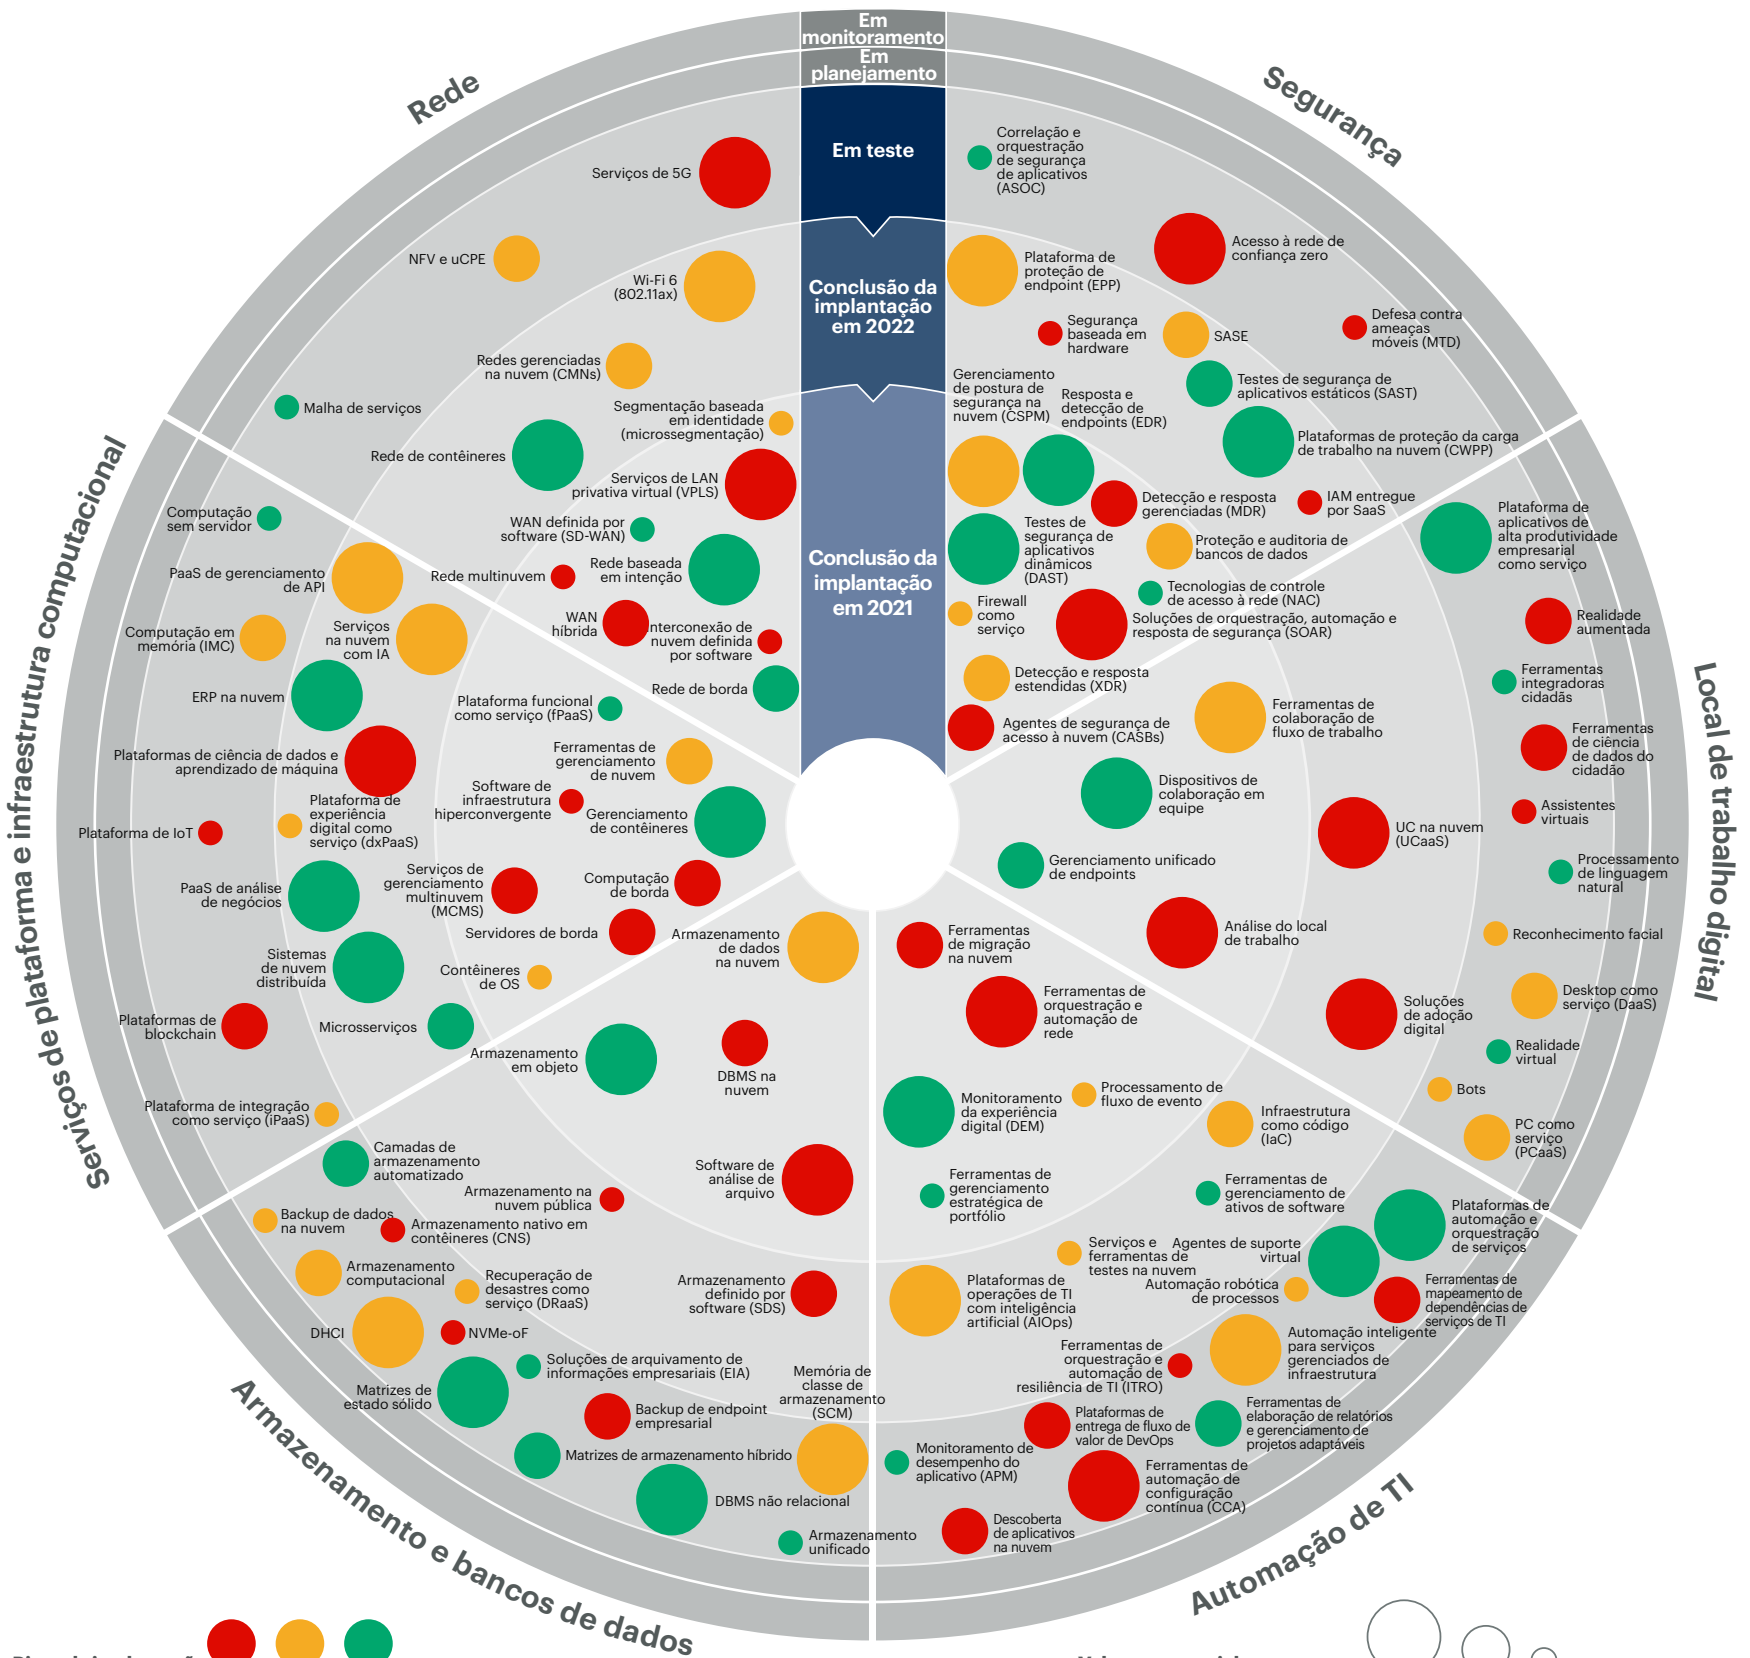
Em monitoramento
Em planejamento
Em teste
Conclusão da implantação em 2022
Conclusão da implantação em 2021

Rede
Segurança
Local de trabalho digital
Automação de TI
Armazenamento e bancos de dados
Serviços de plataforma e infraestrutura computacional

Serviços de 5G
NFV e uCPE
Wi-Fi 6 (802.11ax)
Redes gerenciadas na nuvem (CMNs)
Malha de serviços
Segmentação baseada em identidade (microssegmentação)
Rede de contêineres
Serviços de LAN privativa virtual (VPLS)
WAN definida por software (SD-WAN)
Rede baseada em intenção
Rede multinuvem
WAN híbrida
Interconexão de nuvem definida por software
Rede de borda

Correlação e orquestração de segurança de aplicativos (ASOC)
Acesso à rede de confiança zero
Plataforma de proteção de endpoint (EPP)
Segurança baseada em hardware
SASE
Defesa contra ameaças móveis (MTD)
Testes de segurança de aplicativos estáticos (SAST)
Gerenciamento de postura de segurança na nuvem (CSPM)
Resposta e detecção de endpoints (EDR)
Plataformas de proteção da carga de trabalho na nuvem (CWPP)
Detecção e resposta gerenciadas (MDR)
IAM entregue por SaaS
Testes de segurança de aplicativos dinâmicos (DAST)
Proteção e auditoria de bancos de dados
Tecnologias de controle de acesso à rede (NAC)
Firewall como serviço
Soluções de orquestração, automação e resposta de segurança (SOAR)
Detecção e resposta estendidas (XDR)
Agentes de segurança de acesso à nuvem (CASBs)

Plataforma de aplicativos de alta produtividade empresarial como serviço
Realidade aumentada
Ferramentas integradoras cidadãs
Ferramentas de colaboração de fluxo de trabalho
Ferramentas de ciência de dados do cidadão
Dispositivos de colaboração em equipe
Assistentes virtuais
UC na nuvem (UCaaS)
Processamento de linguagem natural
Gerenciamento unificado de endpoints
Reconhecimento facial
Análise do local de trabalho
Desktop como serviço (DaaS)
Soluções de adoção digital
Realidade virtual
Bots
PC como serviço (PCaaS)

Ferramentas de migração na nuvem
Ferramentas de orquestração e automação de rede
Monitoramento da experiência digital (DEM)
Processamento de fluxo de evento
Infraestrutura como código (IaC)
Ferramentas de gerenciamento estratégica de portfólio
Ferramentas de gerenciamento de ativos de software
Plataformas de automação e orquestração de serviços
Serviços e ferramentas de testes na nuvem
Agentes de suporte virtual
Automação robótica de processos
Plataformas de operações de TI com inteligência artificial (AIOps)
Ferramentas de mapeamento de dependências de serviços de TI
Automação inteligente para serviços gerenciados de infraestrutura
Ferramentas de orquestração e automação de resiliência de TI (ITRO)
Plataformas de entrega de fluxo de valor de DevOps
Ferramentas de elaboração de relatórios e gerenciamento de projetos adaptáveis
Monitoramento de desempenho do aplicativo (APM)
Ferramentas de automação de configuração contínua (CCA)
Descoberta de aplicativos na nuvem

Armazenamento de dados na nuvem
Armazenamento em objeto
DBMS na nuvem
Camadas de armazenamento automatizado
Software de análise de arquivo
Armazenamento na nuvem pública
Backup de dados na nuvem
Armazenamento nativo em contêineres (CNS)
Armazenamento computacional
Recuperação de desastres como serviço (DRaaS)
Armazenamento definido por software (SDS)
DHCI
NVMe-oF
Soluções de arquivamento de informações empresariais (EIA)
Memória de classe de armazenamento (SCM)
Matrizes de estado sólido
Backup de endpoint empresarial
Matrizes de armazenamento híbrido
DBMS não relacional
Armazenamento unificado

Computação sem servidor
PaaS de gerenciamento de API
Computação em memória (IMC)
Serviços na nuvem com IA
ERP na nuvem
Plataforma funcional como serviço (FPaaS)
Plataformas de ciência de dados e aprendizado de máquina
Ferramentas de gerenciamento de nuvem
Software de infraestrutura hiperconvergente
Plataforma de experiência digital como serviço (dxPaaS)
Gerenciamento de contêineres
Plataforma de IoT
Serviços de gerenciamento multinuvem (MCMS)
Computação de borda
PaaS de análise de negócios
Servidores de borda
Sistemas de nuvem distribuída
Contêineres de OS
Plataformas de blockchain
Microsserviços
Plataforma de integração como serviço (iPaaS)